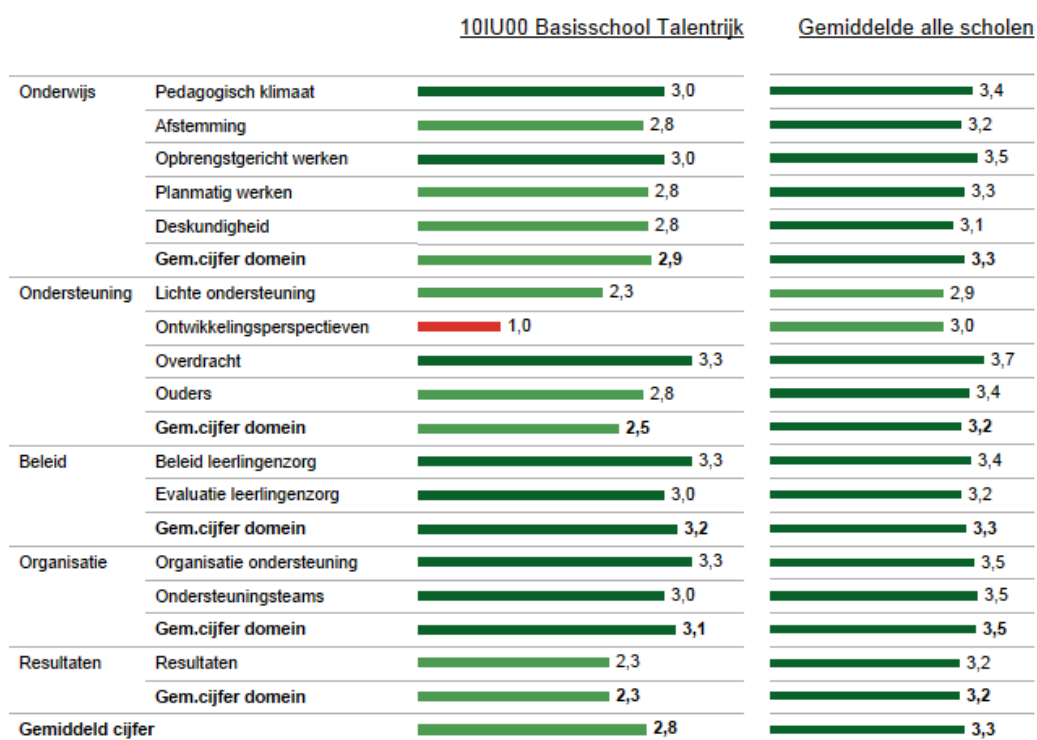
| | | 10IU00 Basisschool Talentrijk | Gemiddelde alle scholen |
|---|---|---|---|
| Onderwijs | Pedagogisch klimaat | 3,0 | 3,4 |
| | Afstemming | 2,8 | 3,2 |
| | Opbrengstgericht werken | 3,0 | 3,5 |
| | Planmatig werken | 2,8 | 3,3 |
| | Deskundigheid | 2,8 | 3,1 |
| | **Gem.cijfer domein** | **2,9** | **3,3** |
| Ondersteuning | Lichte ondersteuning | 2,3 | 2,9 |
| | Ontwikkelingsperspectieven | 1,0 | 3,0 |
| | Overdracht | 3,3 | 3,7 |
| | Ouders | 2,8 | 3,4 |
| | **Gem.cijfer domein** | **2,5** | **3,2** |
| Beleid | Beleid leerlingenzorg | 3,3 | 3,4 |
| | Evaluatie leerlingenzorg | 3,0 | 3,2 |
| | **Gem.cijfer domein** | **3,2** | **3,3** |
| Organisatie | Organisatie ondersteuning | 3,3 | 3,5 |
| | Ondersteuningsteams | 3,0 | 3,5 |
| | **Gem.cijfer domein** | **3,1** | **3,5** |
| Resultaten | Resultaten | 2,3 | 3,2 |
| | **Gem.cijfer domein** | **2,3** | **3,2** |
| **Gemiddeld cijfer** | | **2,8** | **3,3** |